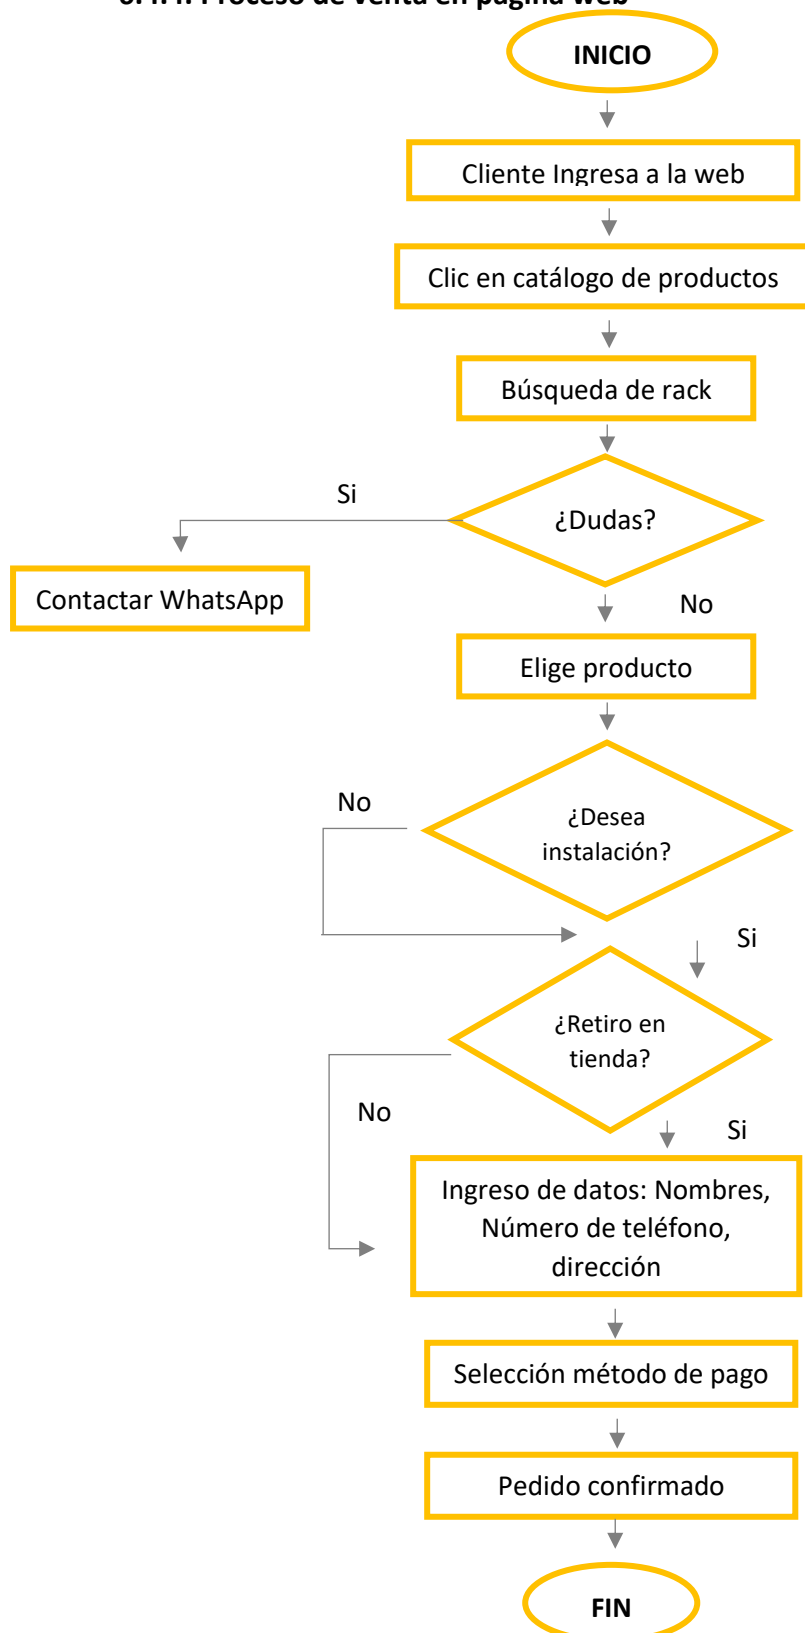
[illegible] Proceso de venta en página web

INICIO

Cliente Ingresa a la web

Clic en catálogo de productos

Búsqueda de rack

Si

¿Dudas?

Contactar WhatsApp

No

Elige producto

No

¿Desea instalación?

Si

¿Retiro en tienda?

No

Si

Ingreso de datos: Nombres, Número de teléfono, dirección

Selección método de pago

Pedido confirmado

FIN